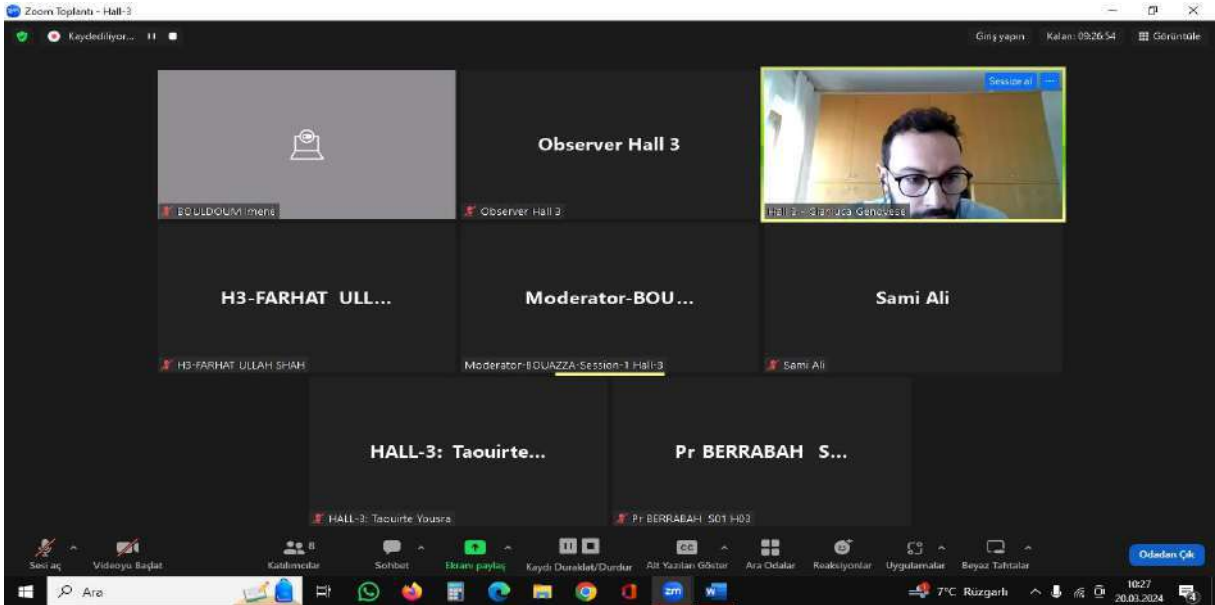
Zoom Toplantı - Hall-3

Kaydediliyor...

Giriş yapın Kalan: 09:26:54 Görüntüle

BOULDOUM Imene

Observer Hall 3

Observer Hall 3

Sessize al

Hall 3 - Gianluca Genovese

H3-FARHAT ULL...

H3-FARHAT ULLAH SHAH

Moderator-BOU...

Moderator-BOUAZZA-Session-1 Hall-3

Sami Ali

Sami Ali

HALL-3: Taouirte...

HALL-3: Taouirte Yousra

Pr BERRABAH S...

Pr BERRABAH S01 H03

Sesi aç Videoyu Başlat Katılımcılar 8 Sohbet Ekranı paylaş Kaydı Duraklat/Durdur Alt Yazıları Göster Ara Odalar Reaksiyonlar Uygulamalar Beyaz Tahtalar Odadan Çık

Ara

7°C Rüzgarlı 10:27 20.03.2024